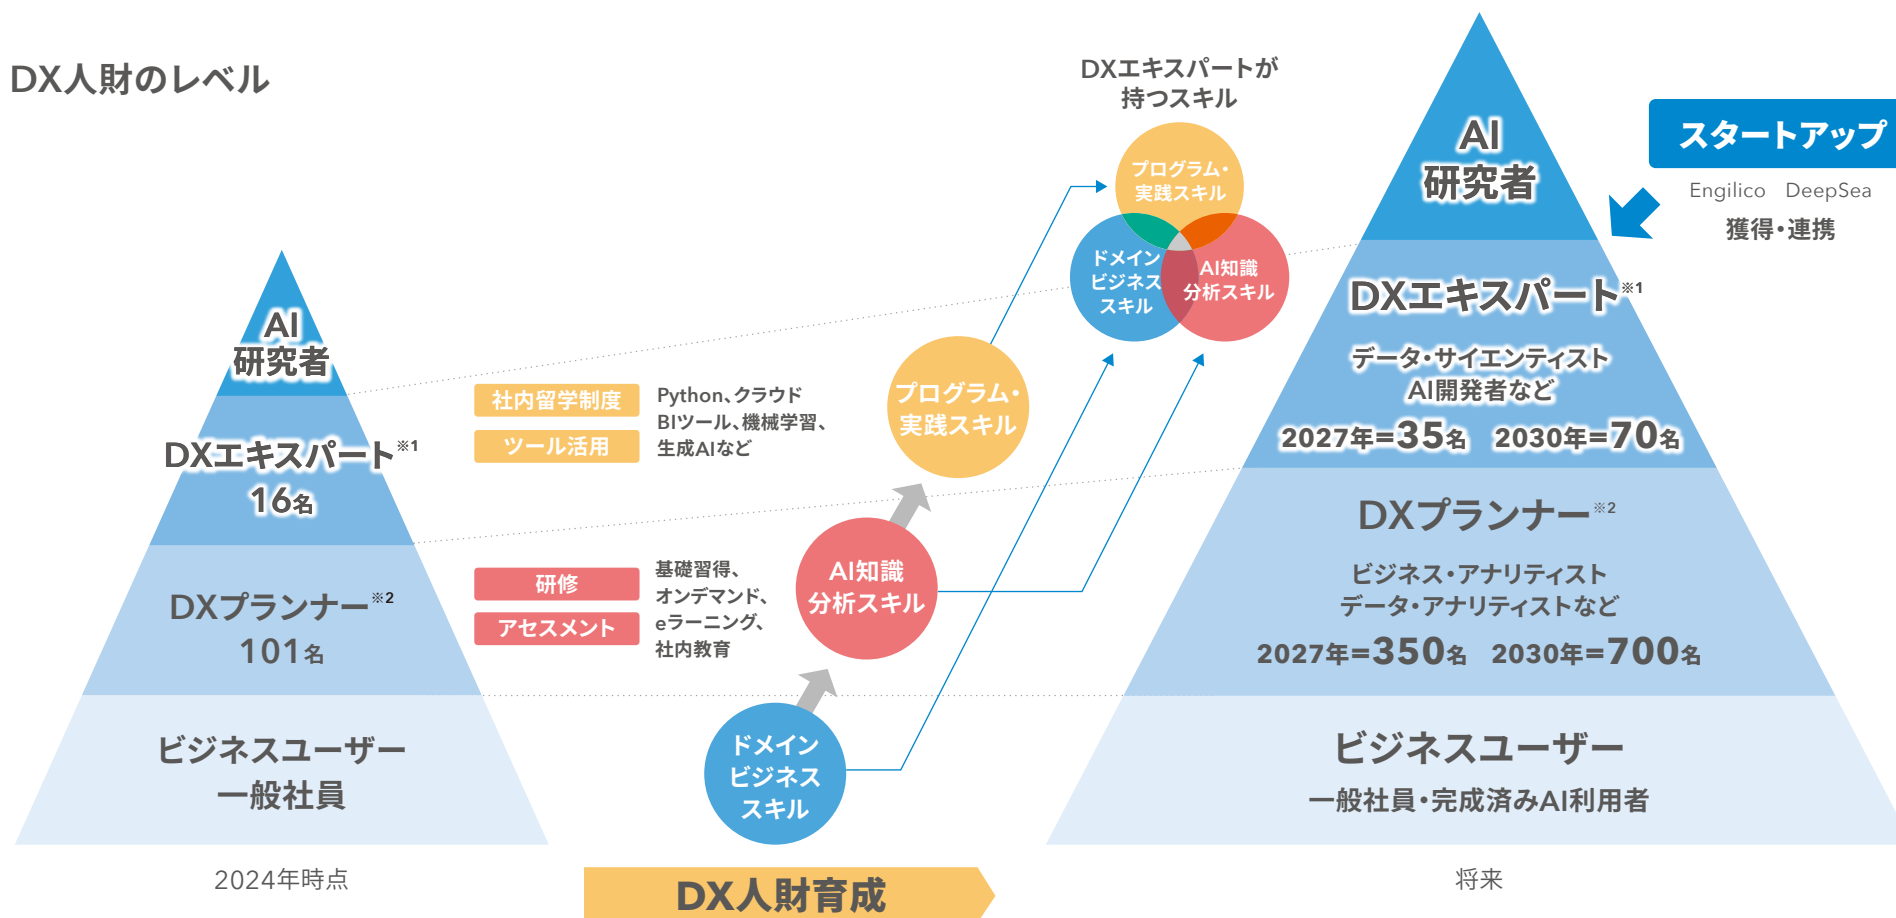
DX人財のレベル

AI
研究者

DXエキスパート※1
16名

DXプランナー※2
101名

ビジネスユーザー
一般社員

2024年時点

社内留学制度
ツール活用
Python、クラウド
BIツール、機械学習、
生成AIなど

研修
アセスメント
基礎習得、
オンデマンド、
eラーニング、
社内教育

ドメイン
ビジネス
スキル

AI知識
分析スキル

プログラム・
実践スキル

DXエキスパートが
持つスキル

プログラム・
実践スキル

ドメイン
ビジネス
スキル

AI知識
分析スキル

DX人財育成

AI
研究者

スタートアップ
Engilico DeepSea
獲得・連携

DXエキスパート※1
データ・サイエンティスト
AI開発者など
2027年=35名 2030年=70名

DXプランナー※2
ビジネス・アナリティスト
データ・アナリティストなど
2027年=350名 2030年=700名

ビジネスユーザー
一般社員・完成済みAI利用者

将来